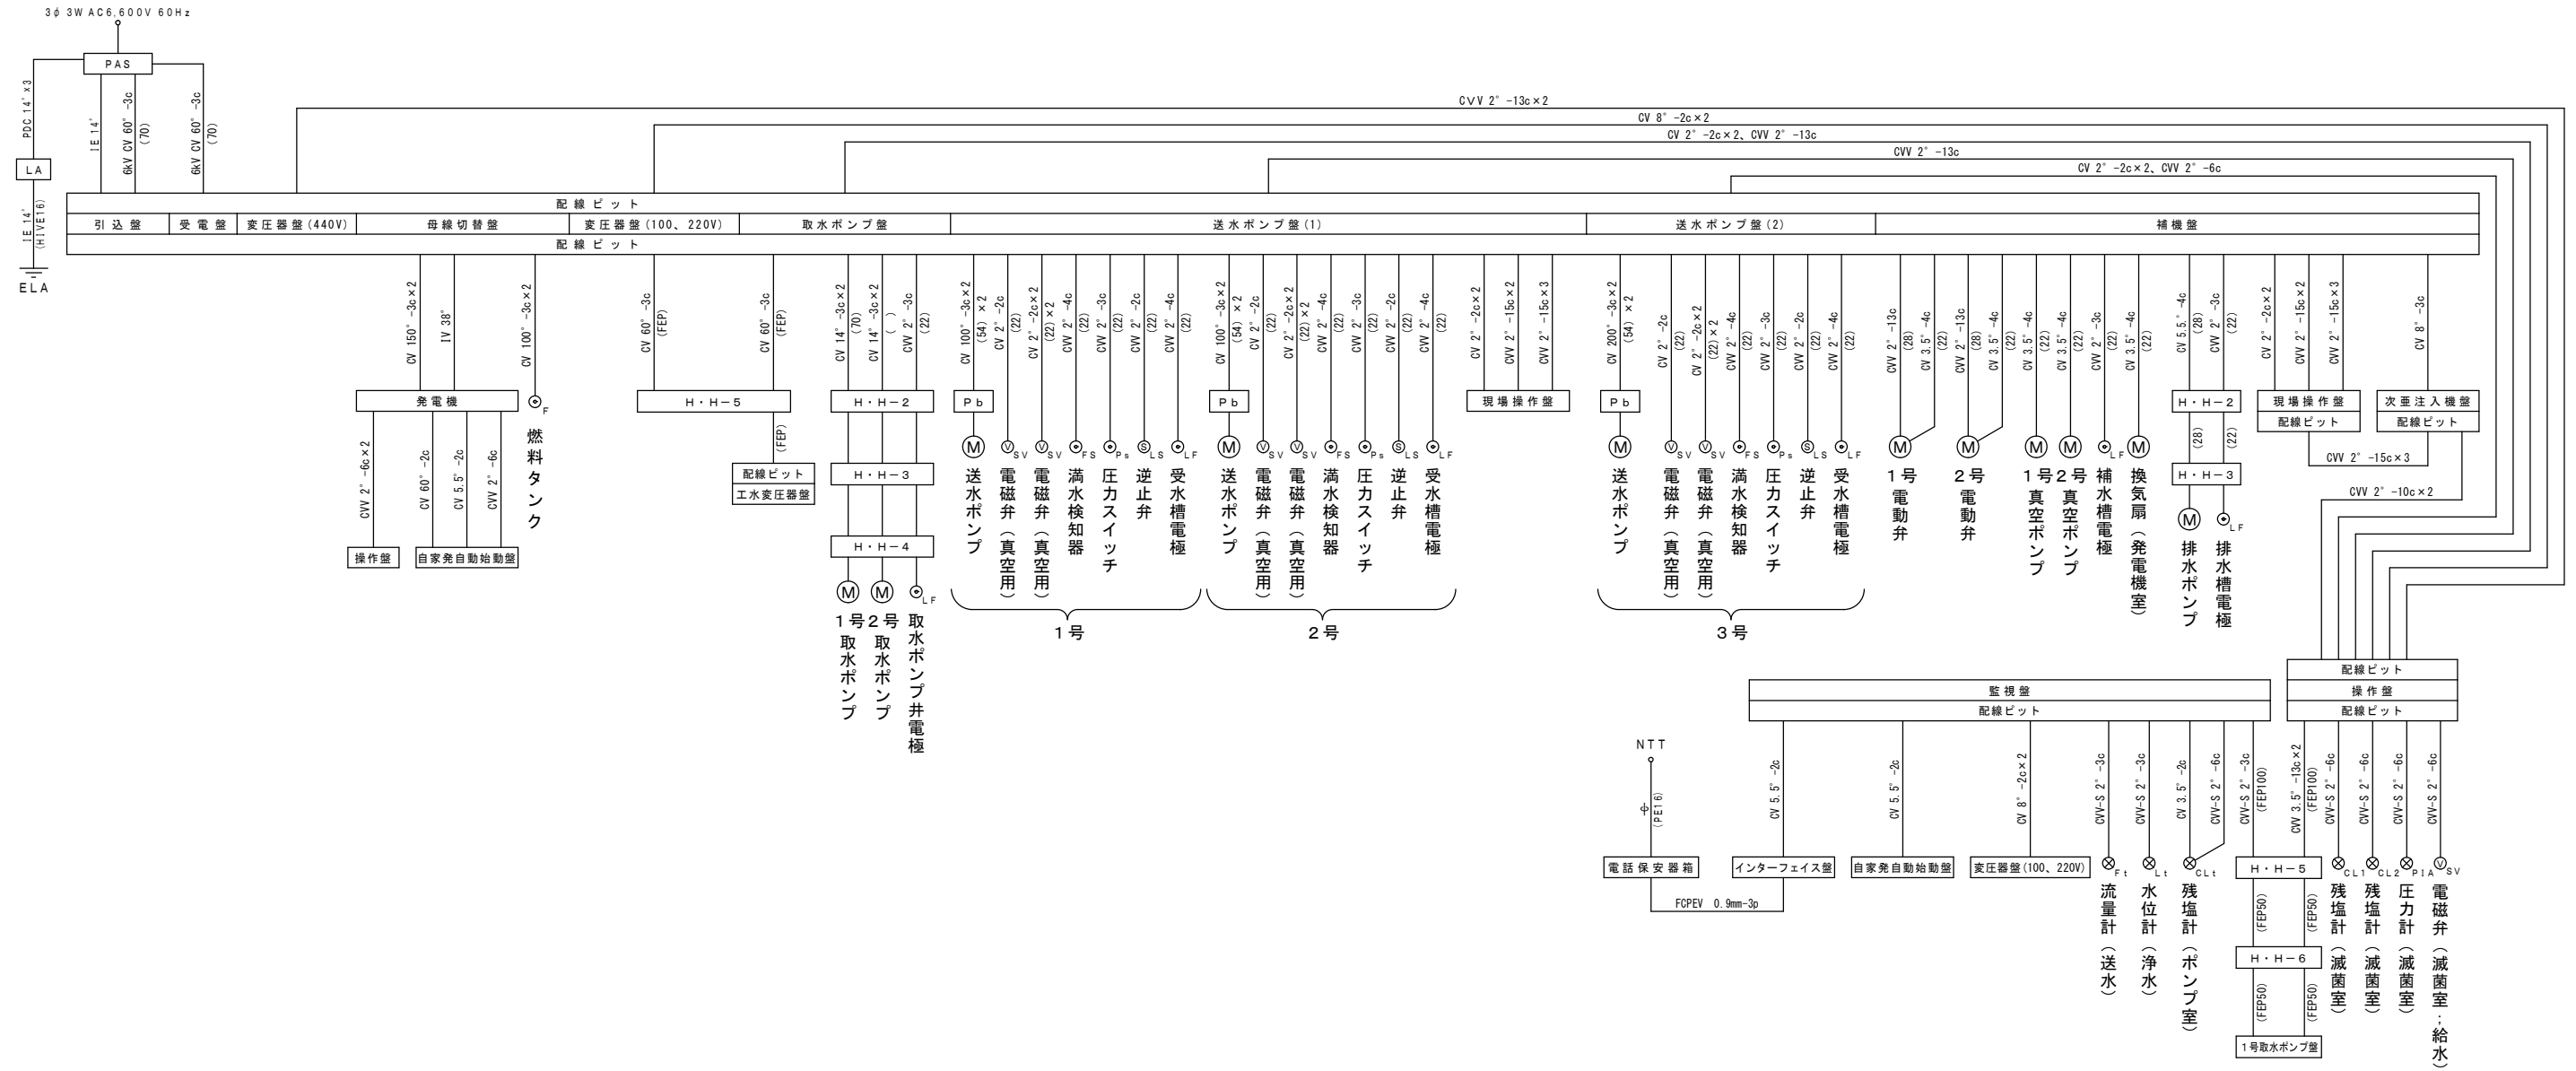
3φ 3W AC6,600V 60Hz
PAS
PDC 14° ×3
LA
IE 14°
(HIVE16)
ELA
IE 14°
6kV CV 60° -3c (70)
6kV CV 60° -3c (70)
CVV 2° -13c×2
CV 8° -2c×2
CV 2° -2c×2、CVV 2° -13c
CVV 2° -13c
CV 2° -2c×2、CVV 2° -6c
配線ピット
引込盤
受電盤
変圧器盤(440V)
母線切替盤
変圧器盤(100、220V)
取水ポンプ盤
送水ポンプ盤(1)
送水ポンプ盤(2)
補機盤
配線ピット
CV 150° -3c×2
IV 38°
CV 100° -3c×2
発電機
F
燃料タンク
CVV 2° -6c×2
CV 60° -2c
CV 5.5° -2c
CVV 2° -6c
操作盤
自家発自動始動盤
CV 60° -3c (FEP)
CV 60° -3c (FEP)
H・H−5
(FEP)
配線ピット
工水変圧器盤
CV 14° -3c×2 (70)
CV 14° -3c×2 ( )
CVV 2° -3c (22)
H・H−2
H・H−3
H・H−4
M M LF
1号取水ポンプ
2号取水ポンプ
取水ポンプ井電極
CV 100° -3c×2 (54)×2
CV 2° -2c (22)
CV 2° -2c×2 (22)×2
CVV 2° -4c (22)
CVV 2° -3c (22)
CVV 2° -2c (22)
CVV 2° -4c (22)
Pb
M SV SV FS Ps LS LF
送水ポンプ
電磁弁(真空用)
電磁弁(真空用)
満水検知器
圧力スイッチ
逆止弁
受水槽電極
1号
CV 100° -3c×2 (54)×2
CV 2° -2c (22)
CV 2° -2c×2 (22)×2
CVV 2° -4c (22)
CVV 2° -3c (22)
CVV 2° -2c (22)
CVV 2° -4c (22)
Pb
M SV SV FS Ps LS LF
送水ポンプ
電磁弁(真空用)
電磁弁(真空用)
満水検知器
圧力スイッチ
逆止弁
受水槽電極
2号
CV 2° -2c×2
CVV 2° -15c×2
CVV 2° -15c×3
現場操作盤
CV 200° -3c×2 (54)×2
CV 2° -2c (22)
CV 2° -2c×2 (22)×2
CVV 2° -4c (22)
CVV 2° -3c (22)
CVV 2° -2c (22)
CVV 2° -4c (22)
Pb
M SV SV FS Ps LS LF
送水ポンプ
電磁弁(真空用)
電磁弁(真空用)
満水検知器
圧力スイッチ
逆止弁
受水槽電極
3号
CVV 2° -13c (28)
CV 3.5° -4c (22)
CVV 2° -13c (28)
CV 3.5° -4c (22)
CV 3.5° -4c (22)
CV 3.5° -4c (22)
CVV 2° -3c (22)
CV 3.5° -4c (22)
M M M M LF M
1号電動弁
2号電動弁
1号真空ポンプ
2号真空ポンプ
補水槽電極
換気扇(発電機室)
CV 5.5° -4c (28)
CVV 2° -3c (22)
H・H−2
(28) (22)
H・H−3
M LF
排水ポンプ
排水槽電極
CV 2° -2c×2
CVV 2° -15c×2
CVV 2° -15c×3
現場操作盤
配線ピット
CV 8° -3c
次亜注入機盤
配線ピット
CVV 2° -15c×3
CVV 2° -10c×2
配線ピット
操作盤
配線ピット
監視盤
配線ピット
NTT
φ (PE16)
電話保安器箱
FCPEV 0.9mm-3p
CV 5.5° -2c
インターフェイス盤
CV 5.5° -2c
自家発自動始動盤
CV 8° -2c×2
変圧器盤(100、220V)
CVV-S 2° -3c
CVV-S 2° -3c
CV 3.5° -2c
CVV-S 2° -6c
CVV-S 2° -3c (FEP100)
CV 3.5° -13c×2 (FEP100)
CVV-S 2° -6c
CVV-S 2° -6c
CVV-S 2° -6c
CVV-S 2° -6c
Ft Lt CLt
流量計(送水)
水位計(浄水)
残塩計(ポンプ室)
H・H−5
(FEP50) (FEP50)
H・H−6
(FEP50) (FEP50)
1号取水ポンプ盤
CL1 CL2 PIA SV
残塩計(滅菌室)
残塩計(滅菌室)
圧力計(滅菌室)
電磁弁(滅菌室・給水)